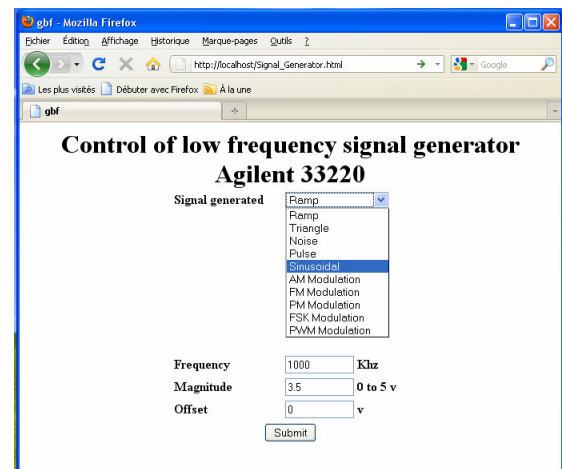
gbf - Mozilla Firefox

Fichier Édition Affichage Historique Marque-pages Outils ?

http://localhost/Signal_Generator.html

Google

Les plus visités Débuter avec Firefox À la une

gbf

+

Control of low frequency signal generator Agilent 33220

Signal generated Ramp

Ramp
Triangle
Noise
Pulse
Sinusoidal
AM Modulation
FM Modulation
PM Modulation
FSK Modulation
PWM Modulation

Frequency 1000 Khz

Magnitude 3.5 0 to 5 v

Offset 0 v

Submit